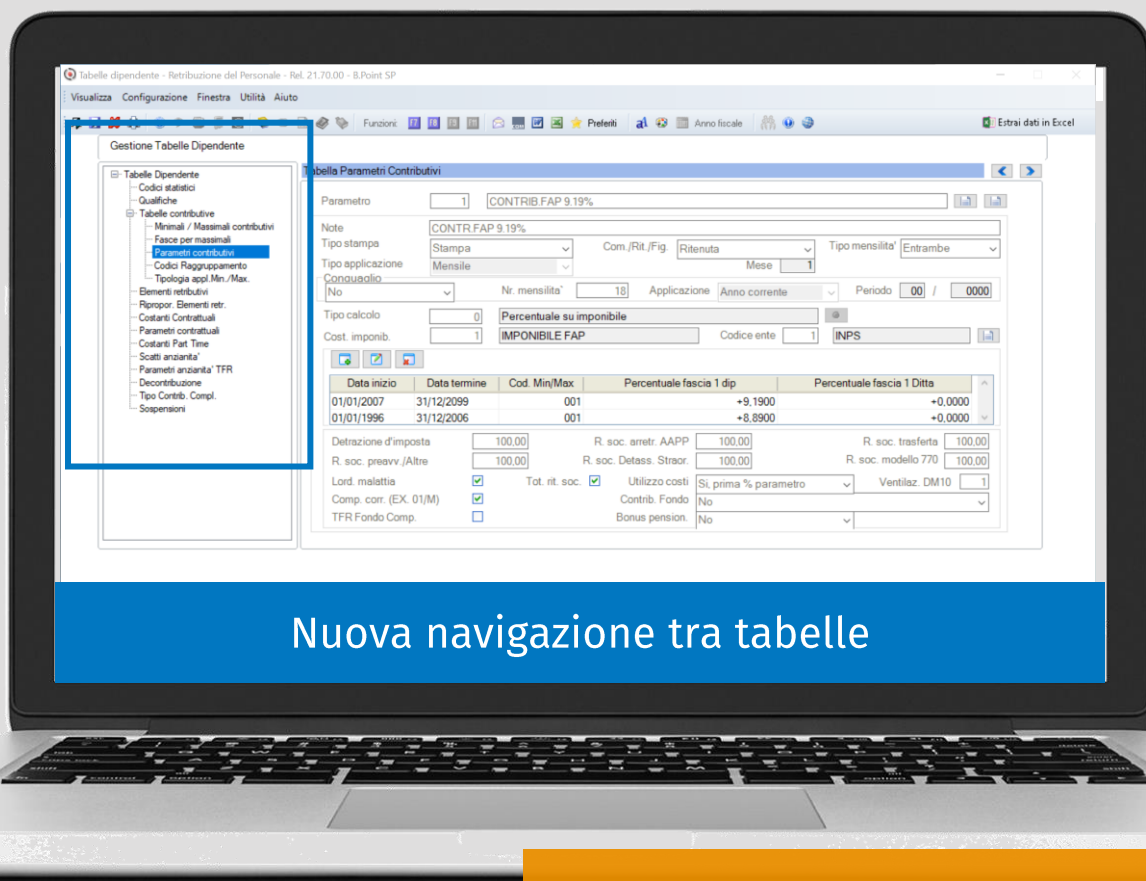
Tabelle dipendente - Retribuzione del Personale - Rel. 21.70.00 - 8.Point SP

Visualizza Configurazione Finestra Utilità Aiuto

Funzioni: Preferiti Anno fiscale Estrai dati in Excel

Gestione Tabelle Dipendente

Tabelle Dipendente
Codici statistici
Qualifiche
Tabelle contributive
Minimali / Massimali contributivi
Fasce per massimali
Parametri contributivi
Codici Raggruppamento
Tipologia appl.Min./Max.
Elementi retributivi
Ripropor. Elementi retr.
Costanti Contrattuali
Parametri contrattuali
Costanti Part Time
Scatti anzianita'
Parametri anzianita' TFR
Decontribuzione
Tipo Contrib. Compl.
Sospensioni

Tabella Parametri Contributivi

Parametro 1 CONTRIB.FAP 9.19%

Note CONTR.FAP 9.19%
Tipo stampa Stampa Com./Rit./Fig. Ritenuta Tipo mensilita' Entrambe
Tipo applicazione Mensile Mese 1
Conguaglio No Nr. mensilita' 18 Applicazione Anno corrente Periodo 00 / 0000
Tipo calcolo 0 Percentuale su imponibile
Cost. imponib. 1 IMPONIBILE FAP Codice ente 1 INPS

| Data inizio | Data termine | Cod. Min/Max | Percentuale fascia 1 dip | Percentuale fascia 1 Ditta |
|---|---|---|---|---|
| 01/01/2007 | 31/12/2099 | 001 | +9,1900 | +0,0000 |
| 01/01/1996 | 31/12/2006 | 001 | +8,8900 | +0,0000 |

Detrazione d'imposta 100,00 R. soc. arretr. AAPP 100,00 R. soc. trasferta 100,00
R. soc. preavv./Altre 100,00 R. soc. Detass. Straor. 100,00 R. soc. modello 770 100,00
Lord. malattia Tot. rit. soc. Utilizzo costi Si, prima % parametro Ventilaz. DM10 1
Comp. corr. (EX. 01/M) Contrib. Fondo No
TFR Fondo Comp. Bonus pension. No

Nuova navigazione tra tabelle